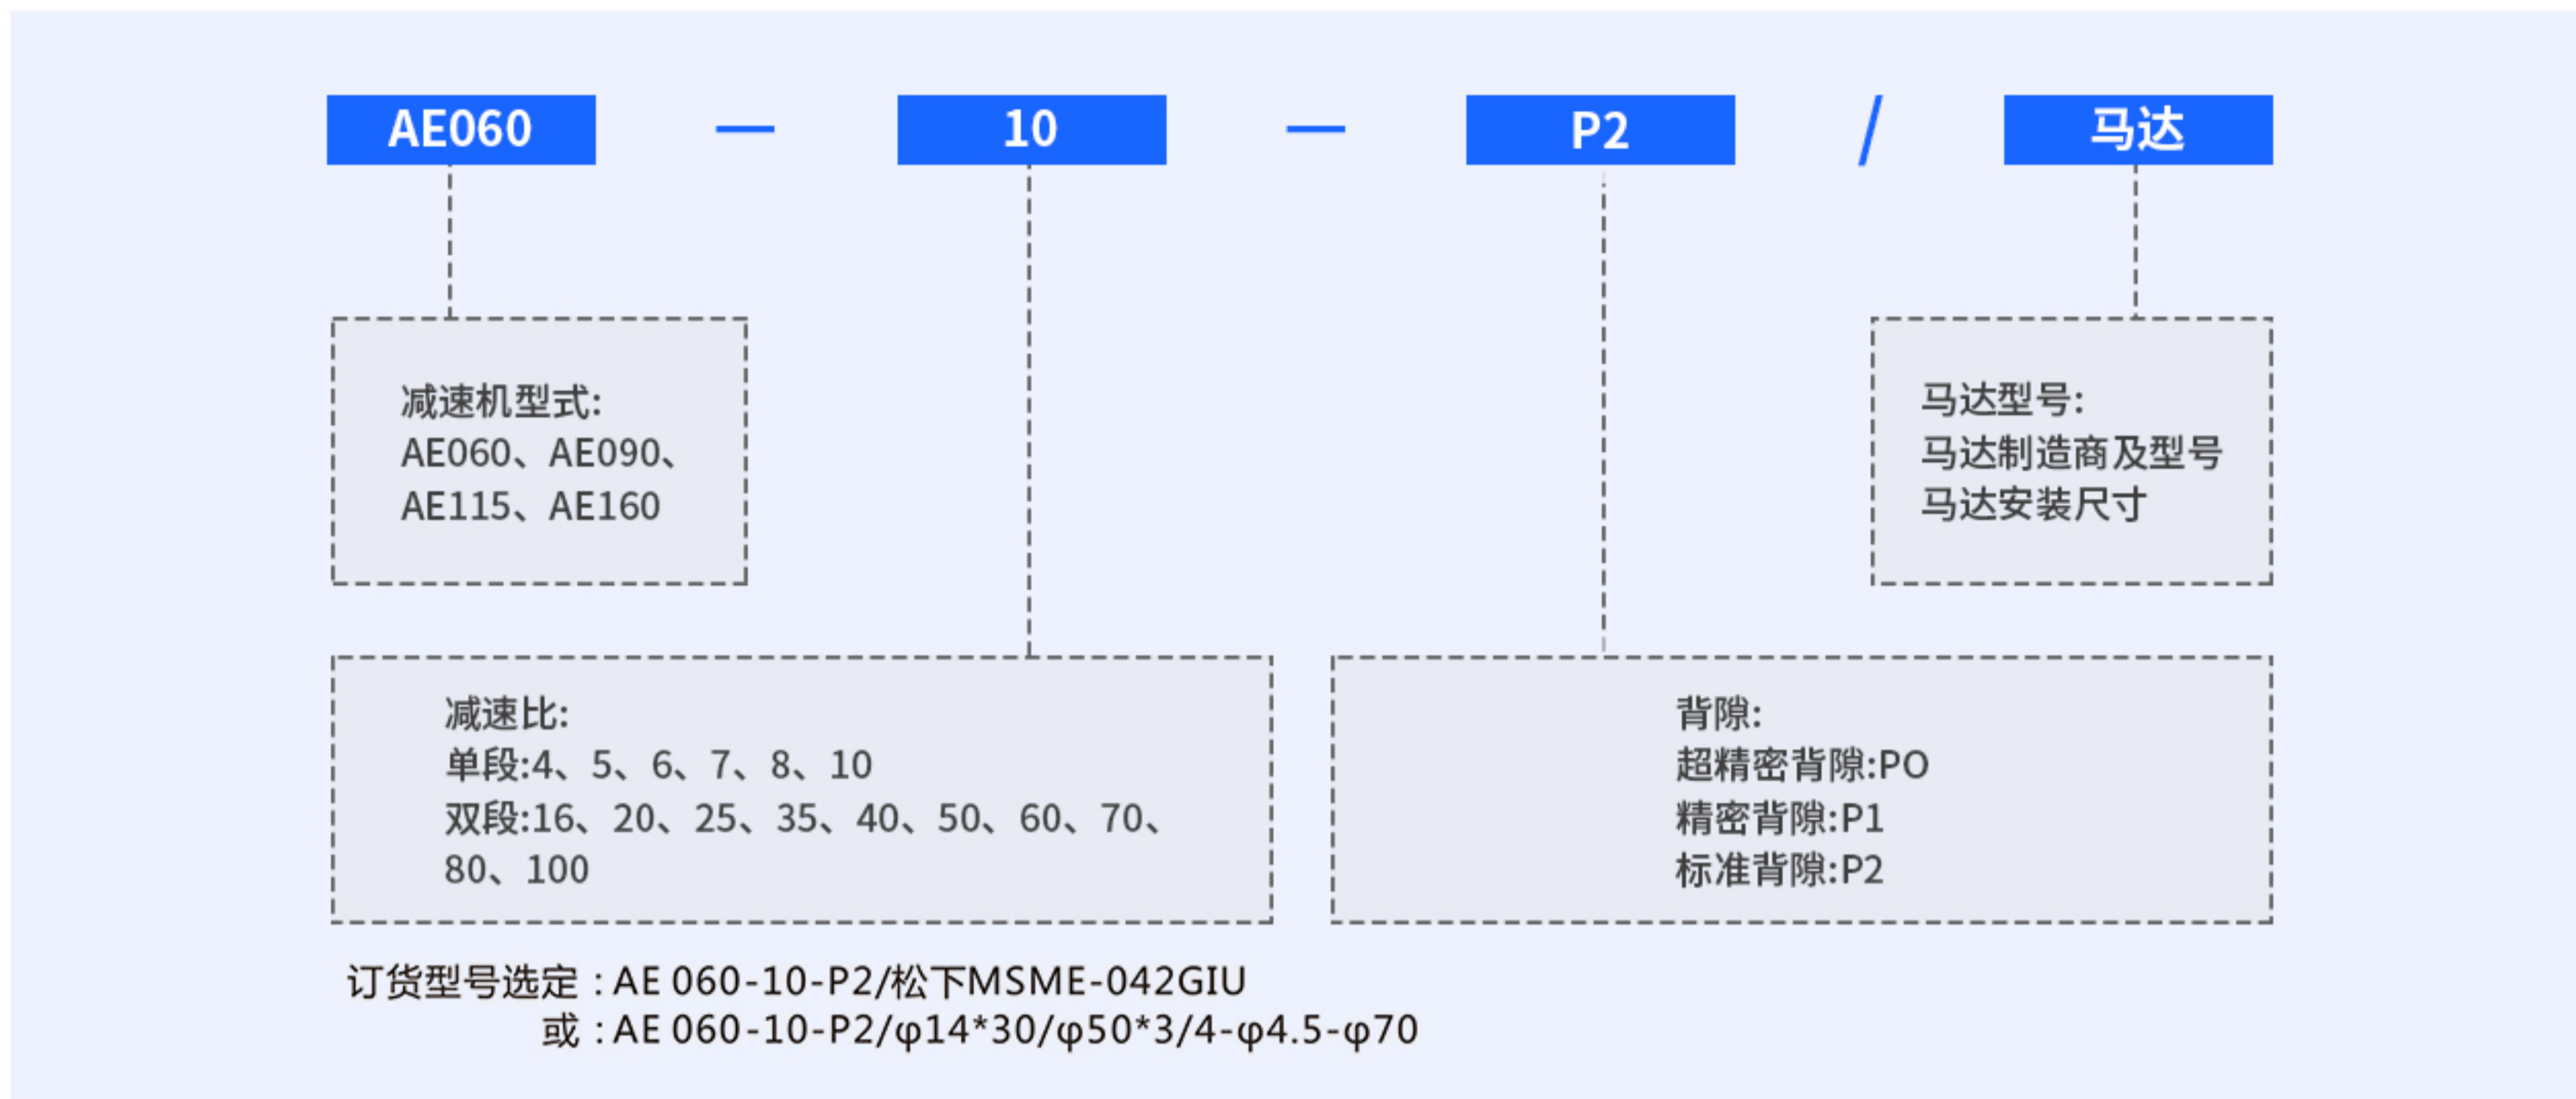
AE060 — 10 — P2 / 马达

减速机型式:
AE060、AE090、
AE115、AE160

马达型号:
马达制造商及型号
马达安装尺寸

减速比:
单段:4、5、6、7、8、10
双段:16、20、25、35、40、50、60、70、80、100

背隙:
超精密背隙:PO
精密背隙:P1
标准背隙:P2

订货型号选定：AE 060-10-P2/松下MSME-042GIU
或：AE 060-10-P2/φ14*30/φ50*3/4-φ4.5-φ70